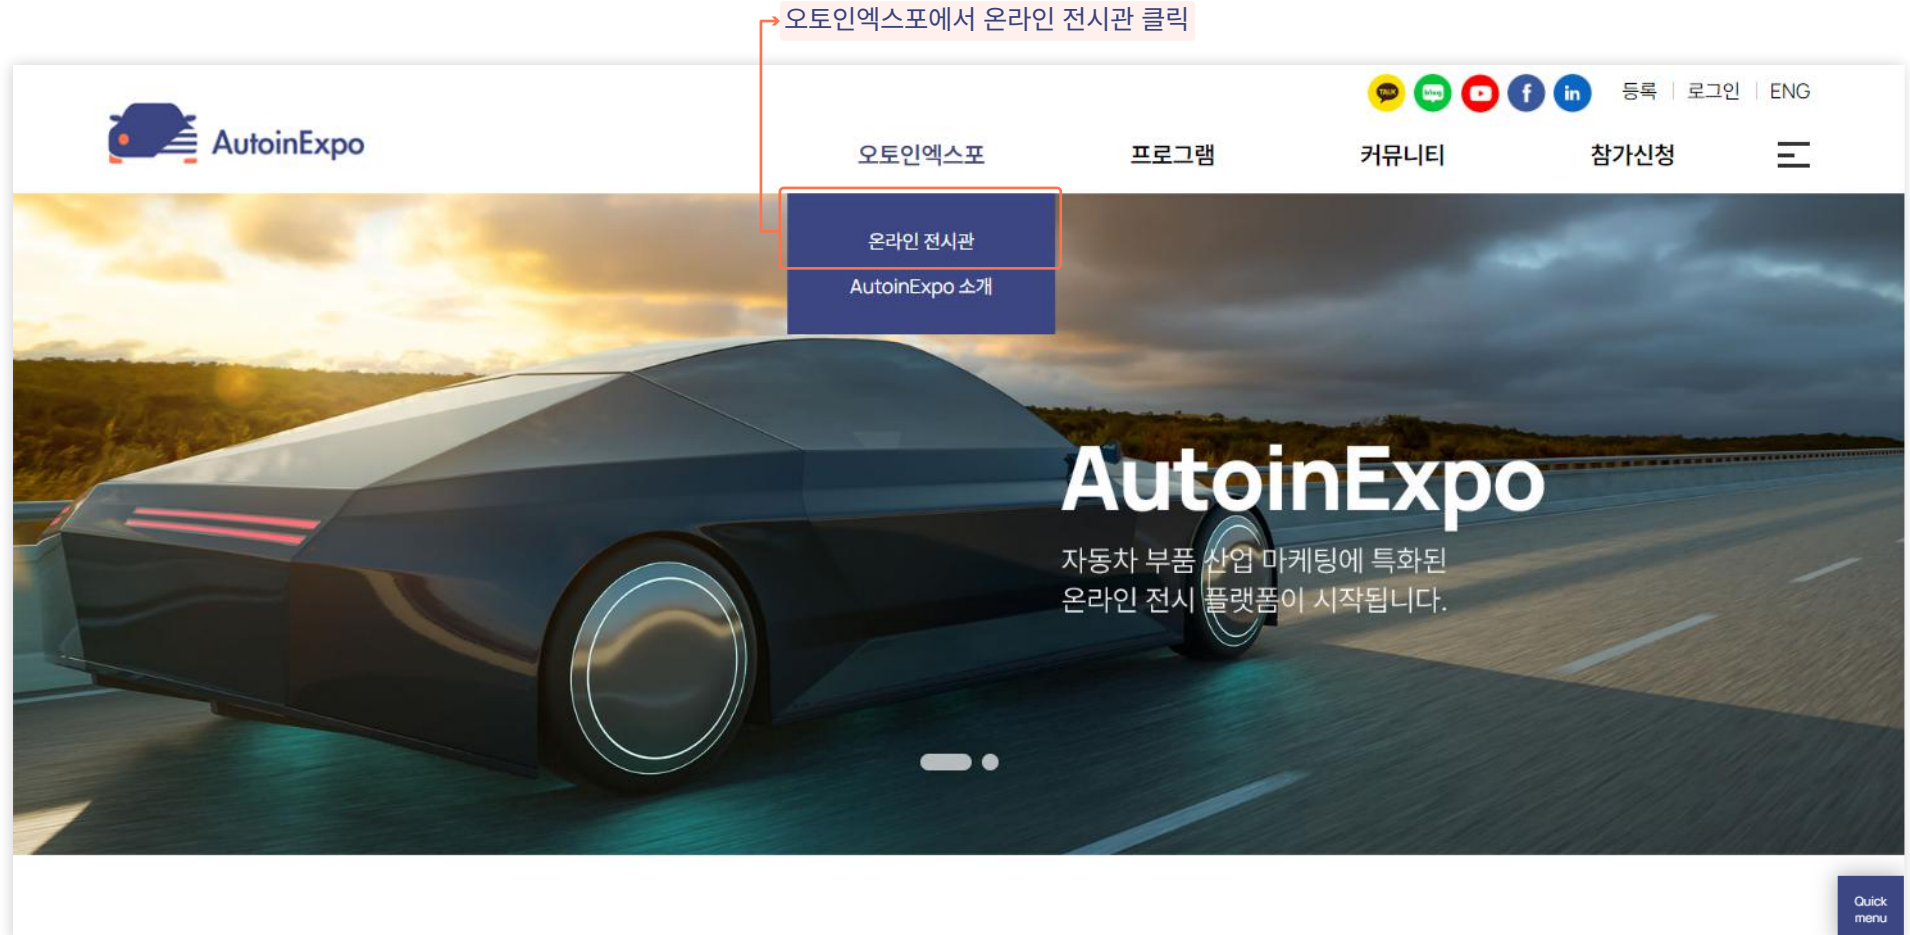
오토인엑스포에서 온라인 전시관 클릭

등록 | 로그인 | ENG

AutoinExpo

오토인엑스포 프로그램 커뮤니티 참가신청

온라인 전시관
AutoinExpo 소개

AutoinExpo
자동차 부품 산업 마케팅에 특화된
온라인 전시 플랫폼이 시작됩니다.

Quick menu